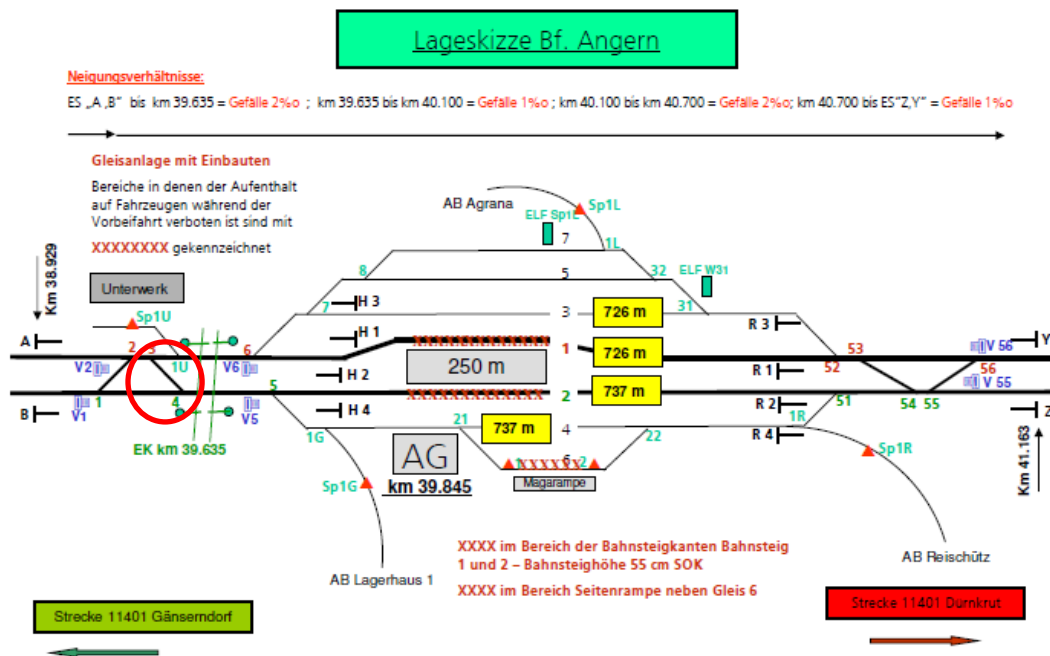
Lageskizze Bf. Angern

Neigungsverhältnisse:

ES „A „B" bis km 39.635 = Gefälle 2‰ ; km 39.635 bis km 40.100 = Gefälle 1‰ ; km 40.100 bis km 40.700 = Gefälle 2‰; km 40.700 bis ES"Z,Y" = Gefälle 1‰

Gleisanlage mit Einbauten

Bereiche in denen der Aufenthalt auf Fahrzeugen während der Vorbeifahrt verboten ist sind mit

XXXXXXXX gekennzeichnet

Km 38.929

Unterwerk

AB Agrana

Sp1L

ELF Sp1L

7

1L

8

5

32

ELF W31

3

726 m

31

7

H 3

R 3

Sp1U

H 1

A

2

3

6

1

726 m

53

Y

V2

1U

V6

250 m

52

56

V 56

5

H 2

2

737 m

R 1

V 55

B

1

4

V1

V5

H 4

R 2

1R

51

54

55

Z

21

737 m

4

22

R 4

1G

EK km 39.635

AG

6

km 39.845

Magarampe

Sp1R

Km 41.163

Sp1G

XXXX im Bereich der Bahnsteigkanten Bahnsteig 1 und 2 – Bahnsteighöhe 55 cm SOK

XXXX im Bereich Seitenrampe neben Gleis 6

AB Reischütz

AB Lagerhaus 1

Strecke 11401 Gänserndorf

Strecke 11401 Dürnkrut